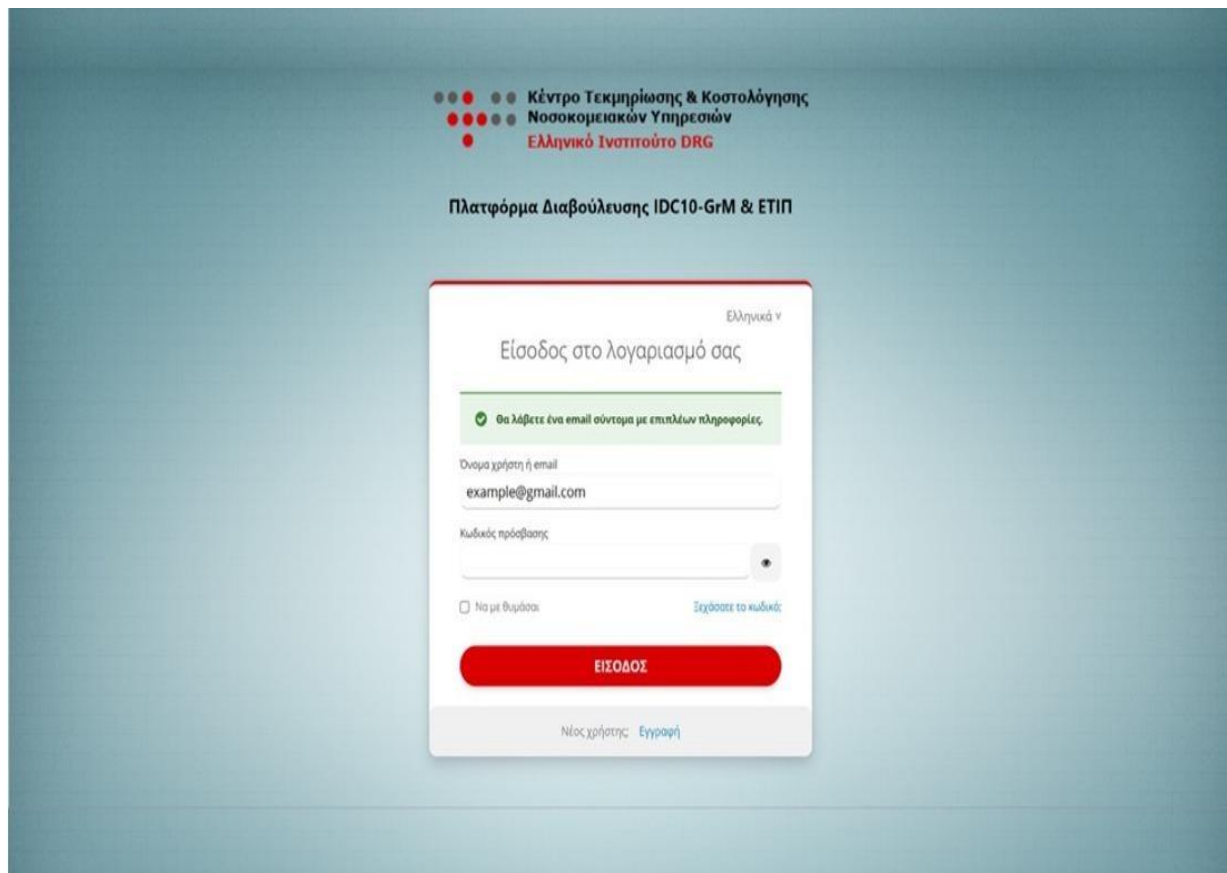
Κέντρο Τεκμηρίωσης & Κοστολόγησης Νοσοκομειακών Υπηρεσιών
Ελληνικό Ινστιτούτο DRG

Πλατφόρμα Διαβούλευσης IDC10-GrM & ΕΤΙΠ

Ελληνικά ∨

Είσοδος στο λογαριασμό σας

Θα λάβετε ένα email σύντομα με επιπλέων πληροφορίες.

Όνομα χρήστη ή email
example@gmail.com

Κωδικός πρόσβασης

Να με θυμάσαι

Ξεχάσατε το κωδικό;

ΕΙΣΟΔΟΣ

Νέος χρήστης; Εγγραφή